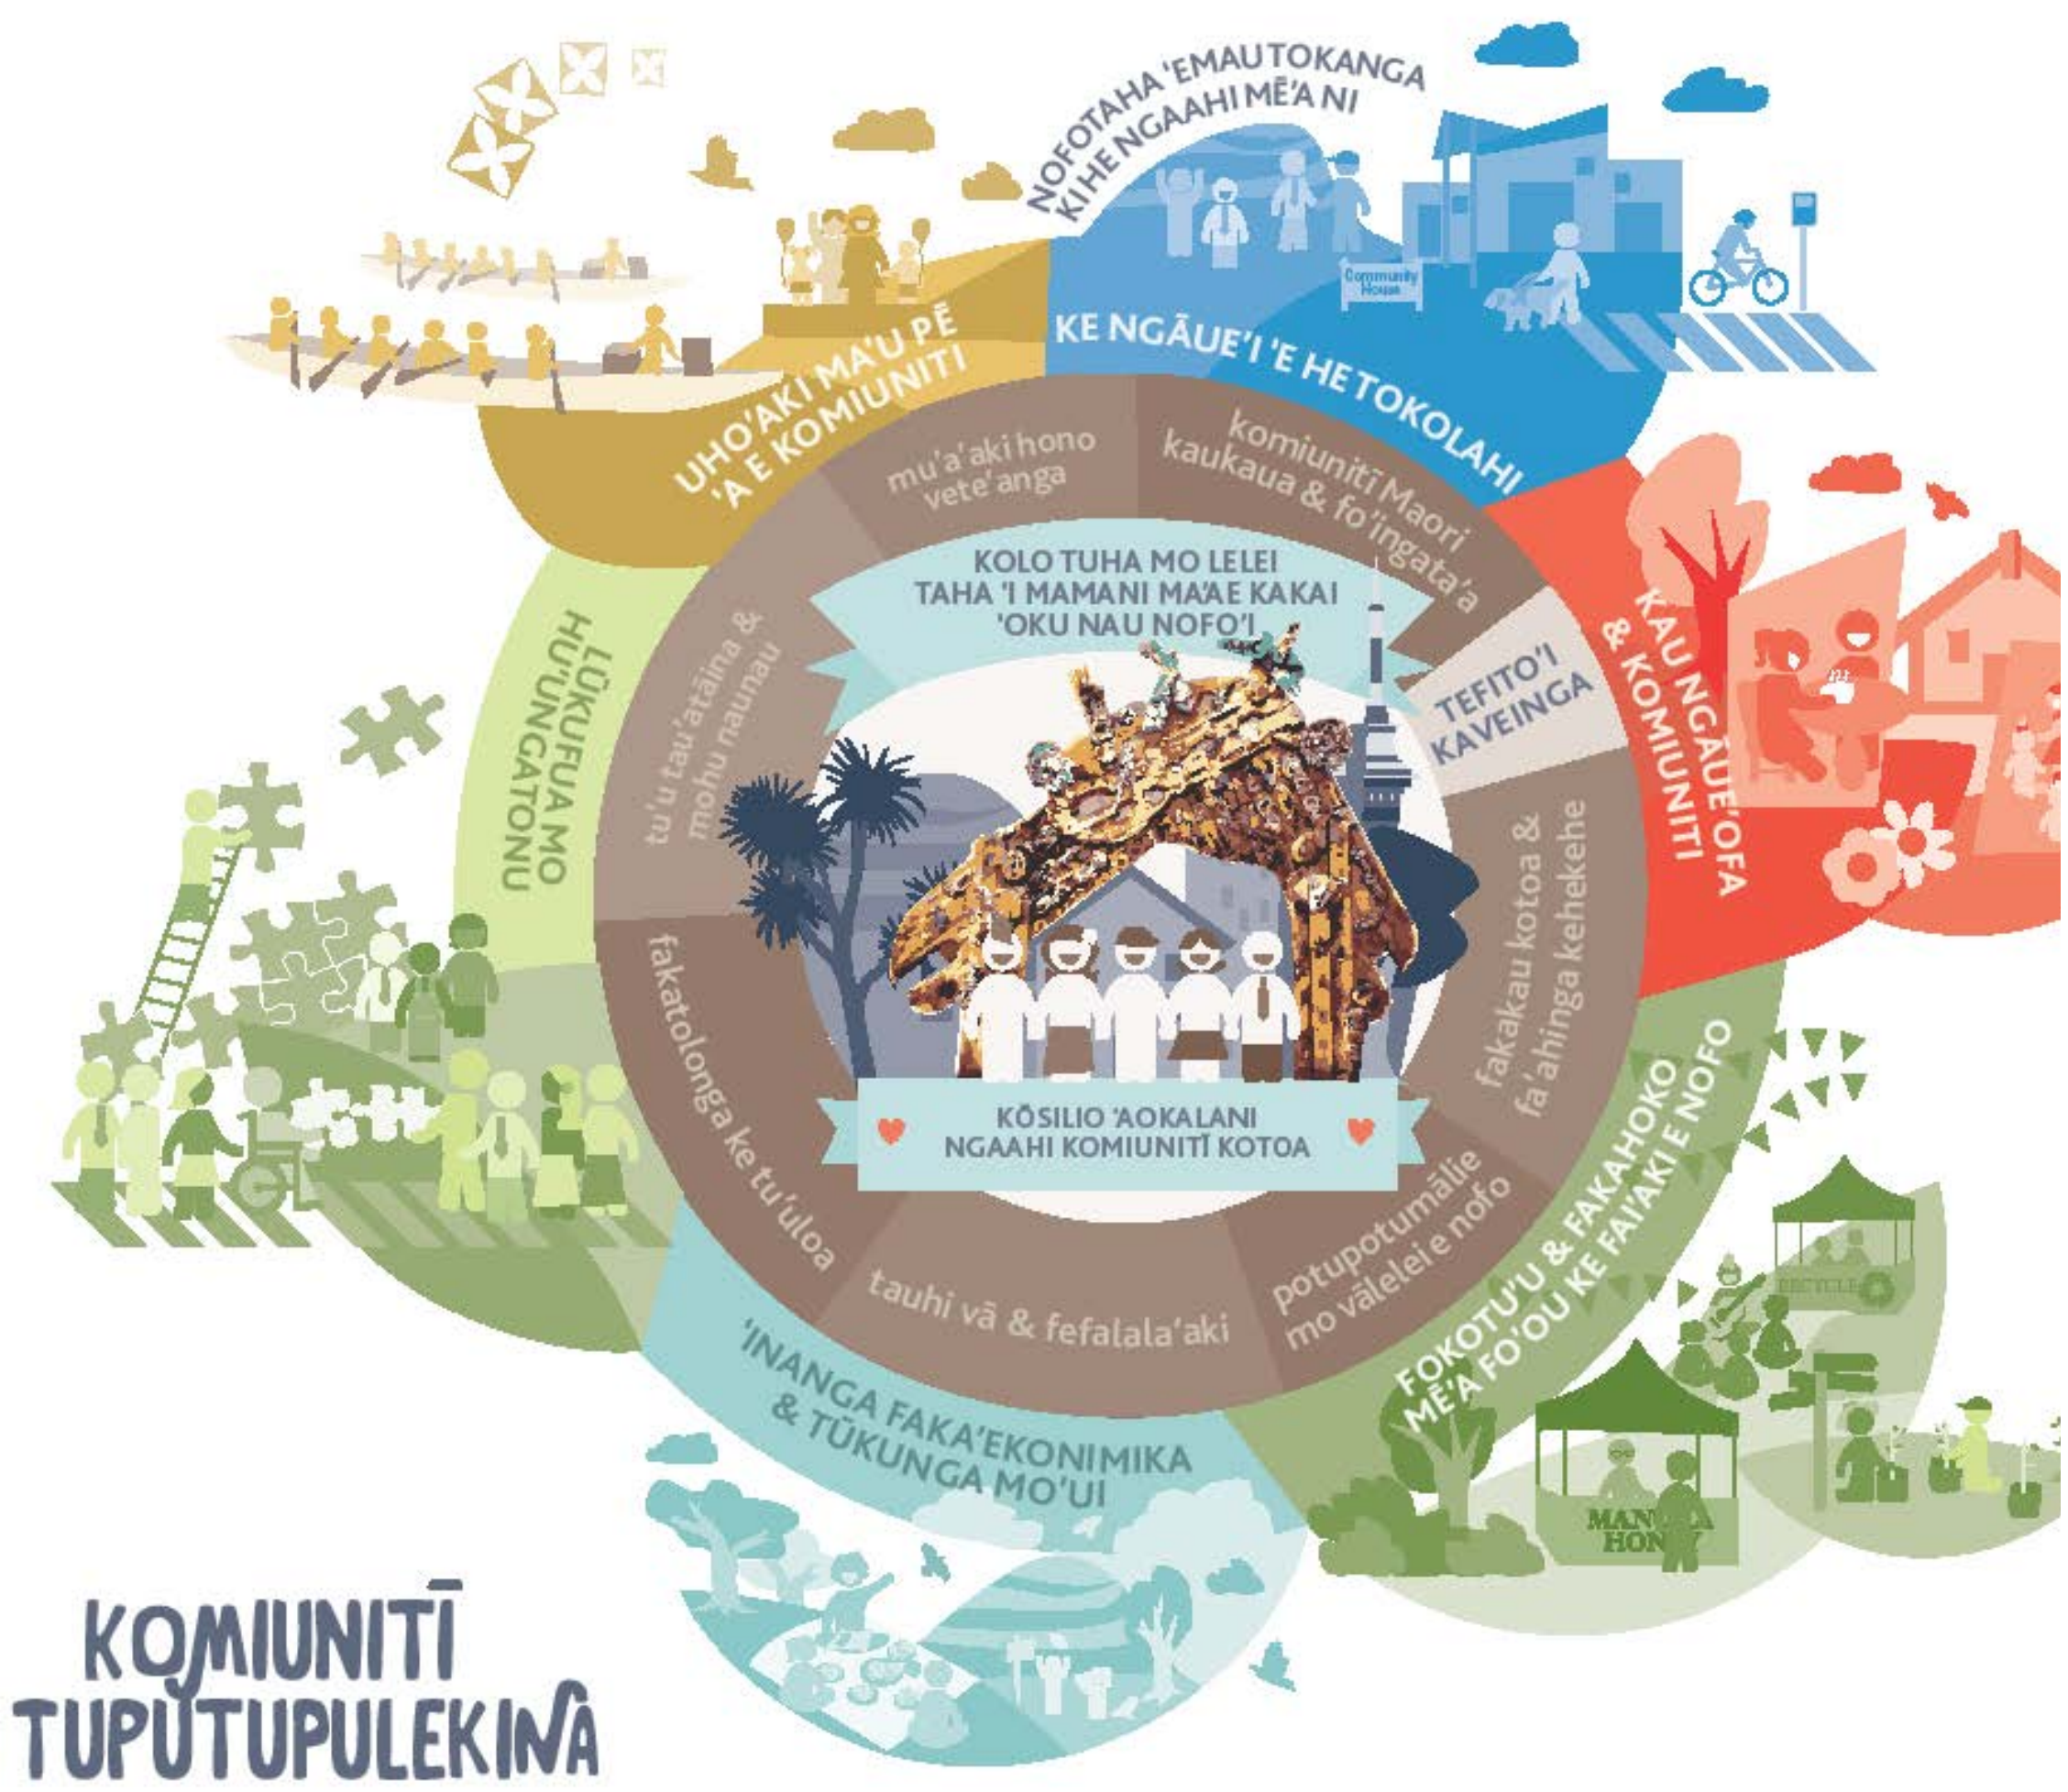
NOFOTAHA 'EMAU TOKANGA KI HE NGAAHI MĒ'A NI

Community House

KE NGĀUE'I 'E HE TOKOLAHI

UHO'AKI MA'U PĒ 'A E KOMIUNITI

mu'a'aki hono vete'anga

komiunitī Maori kaukaua & fo'ingata'a

KOLO TUHA MO LELEI TAHA 'I MAMANI MA'AE KAKAI 'OKU NAU NOFO'I

TEFITO'I KAVEINGA

KAU NGĀUE'OFA & KOMIUNITI

LŪKUFUA MO HU'ŪNGATONU

tu'u tau'atāina & mohu naunau

fakakau kotoa & fa'ahinga kehekehe

KŌSILIO 'AOKALANI NGAAHI KOMIUNITĪ KOTOA

fakatolonga ke tu'uloa

tauhi vā & fefalala'aki

potupotumālie mo vālelei e nofo

FOKOTU'U & FAKAHOKO MĒ'A FO'OU KE FAI'AKI E NOFO

RECYCLE

MAN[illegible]A HON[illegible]Y

'INANGA FAKA'EKONIMIKA & TŪKUNGA MO'UI

KOMIUNITĪ TUPUTUPULEKINA